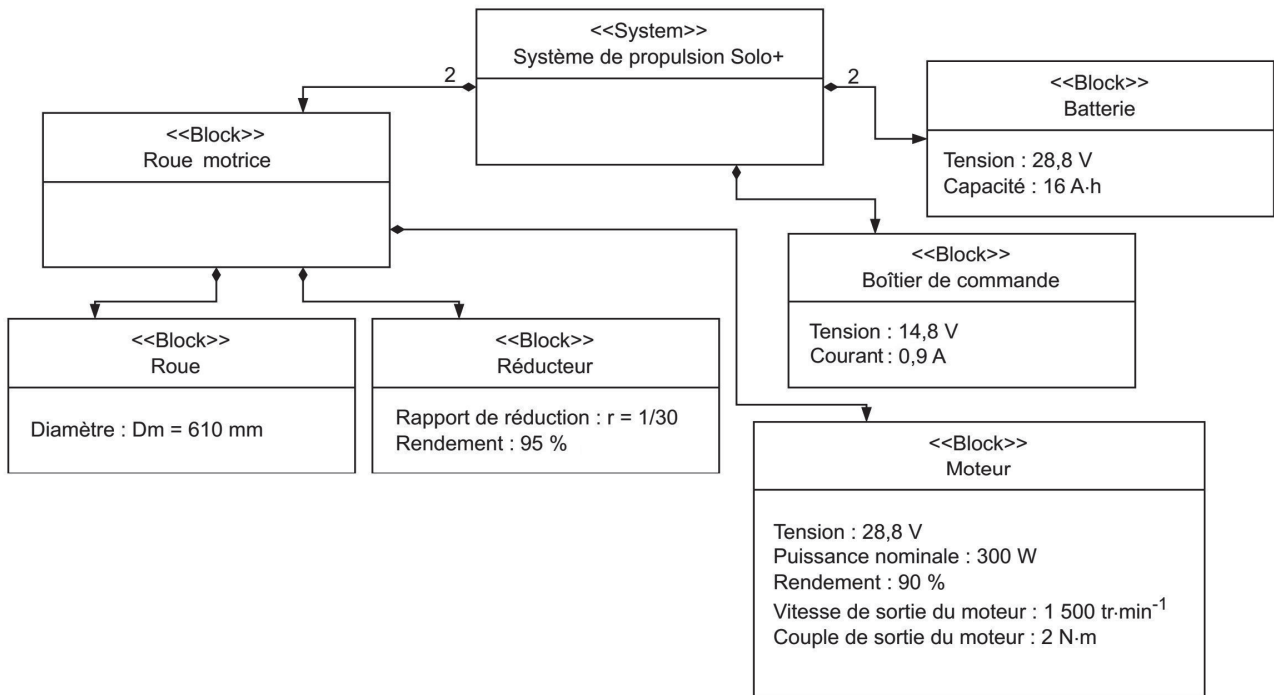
<<System>>
Système de propulsion Solo+

2

2

<<Block>>
Batterie

Tension : 28,8 V
Capacité : 16 A·h

<<Block>>
Roue motrice

<<Block>>
Boîtier de commande

Tension : 14,8 V
Courant : 0,9 A

<<Block>>
Roue

Diamètre : Dm = 610 mm

<<Block>>
Réducteur

Rapport de réduction : r = 1/30
Rendement : 95 %

<<Block>>
Moteur

Tension : 28,8 V
Puissance nominale : 300 W
Rendement : 90 %
Vitesse de sortie du moteur : 1 500 tr·min$^{-1}$
Couple de sortie du moteur : 2 N·m